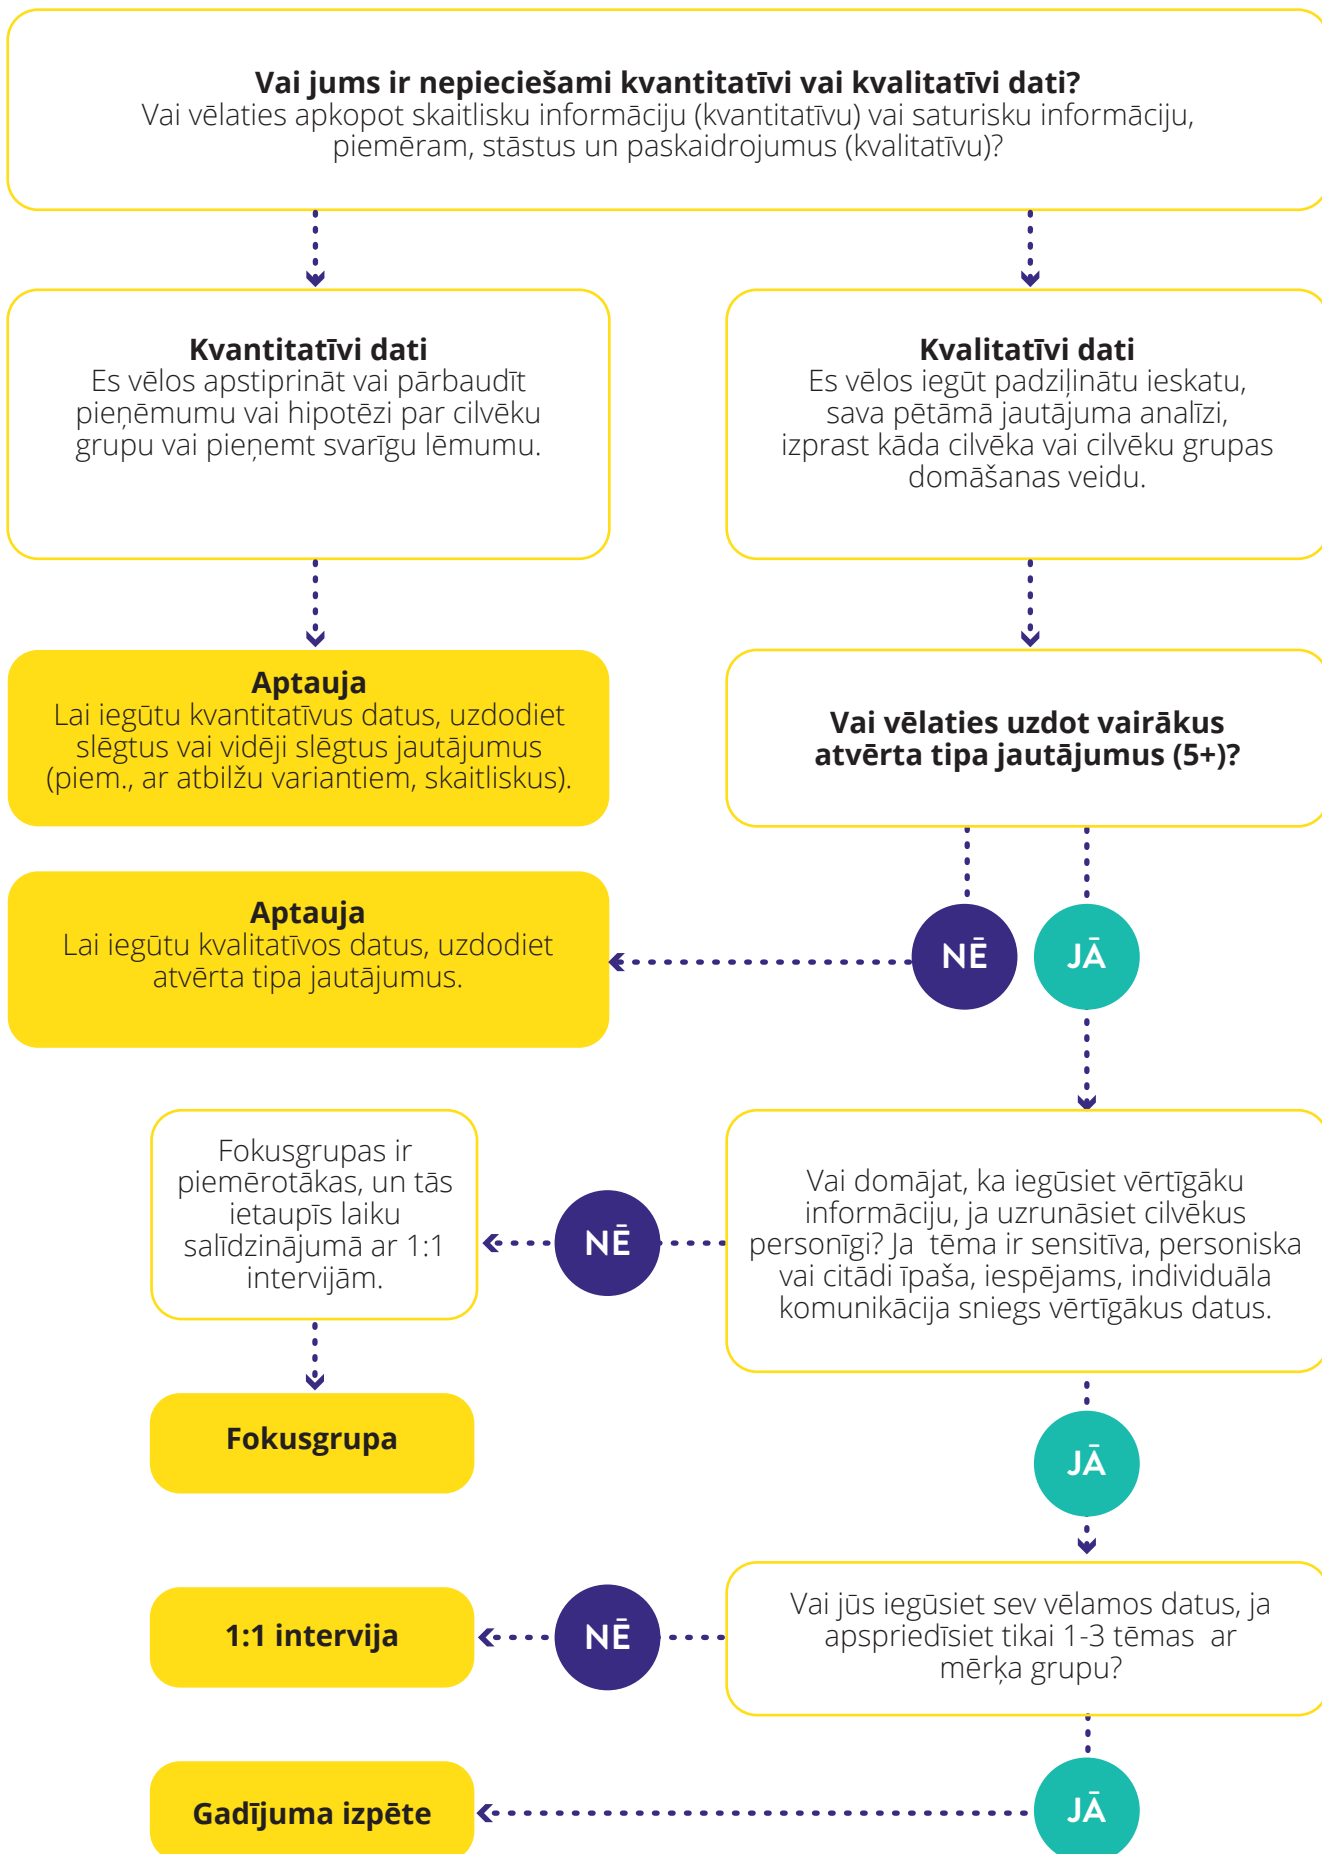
**Vai jums ir nepieciešami kvantitatīvi vai kvalitatīvi dati?**
Vai vēlaties apkopot skaitlisku informāciju (kvantitatīvu) vai saturisku informāciju, piemēram, stāstus un paskaidrojumus (kvalitatīvu)?

**Kvantitatīvi dati**
Es vēlos apstiprināt vai pārbaudīt pieņēmumu vai hipotēzi par cilvēku grupu vai pieņemt svarīgu lēmumu.

**Kvalitatīvi dati**
Es vēlos iegūt padziļinātu ieskatu, sava pētāmā jautājuma analīzi, izprast kāda cilvēka vai cilvēku grupas domāšanas veidu.

**Aptauja**
Lai iegūtu kvantitatīvus datus, uzdodiet slēgtus vai vidēji slēgtus jautājumus (piem., ar atbilžu variantiem, skaitliskus).

**Vai vēlaties uzdot vairākus atvērta tipa jautājumus (5+)?**

**Aptauja**
Lai iegūtu kvalitatīvos datus, uzdodiet atvērta tipa jautājumus.

NĒ

JĀ

Fokusgrupas ir piemērotākas, un tās ietaupīs laiku salīdzinājumā ar 1:1 intervijām.

NĒ

Vai domājat, ka iegūsiet vērtīgāku informāciju, ja uzrunāsiet cilvēkus personīgi? Ja tēma ir sensitīva, personiska vai citādi īpaša, iespējams, individuāla komunikācija sniegs vērtīgākus datus.

**Fokusgrupa**

JĀ

**1:1 intervija**

NĒ

Vai jūs iegūsiet sev vēlamos datus, ja apspriedīsiet tikai 1-3 tēmas ar mērķa grupu?

**Gadījuma izpēte**

JĀ